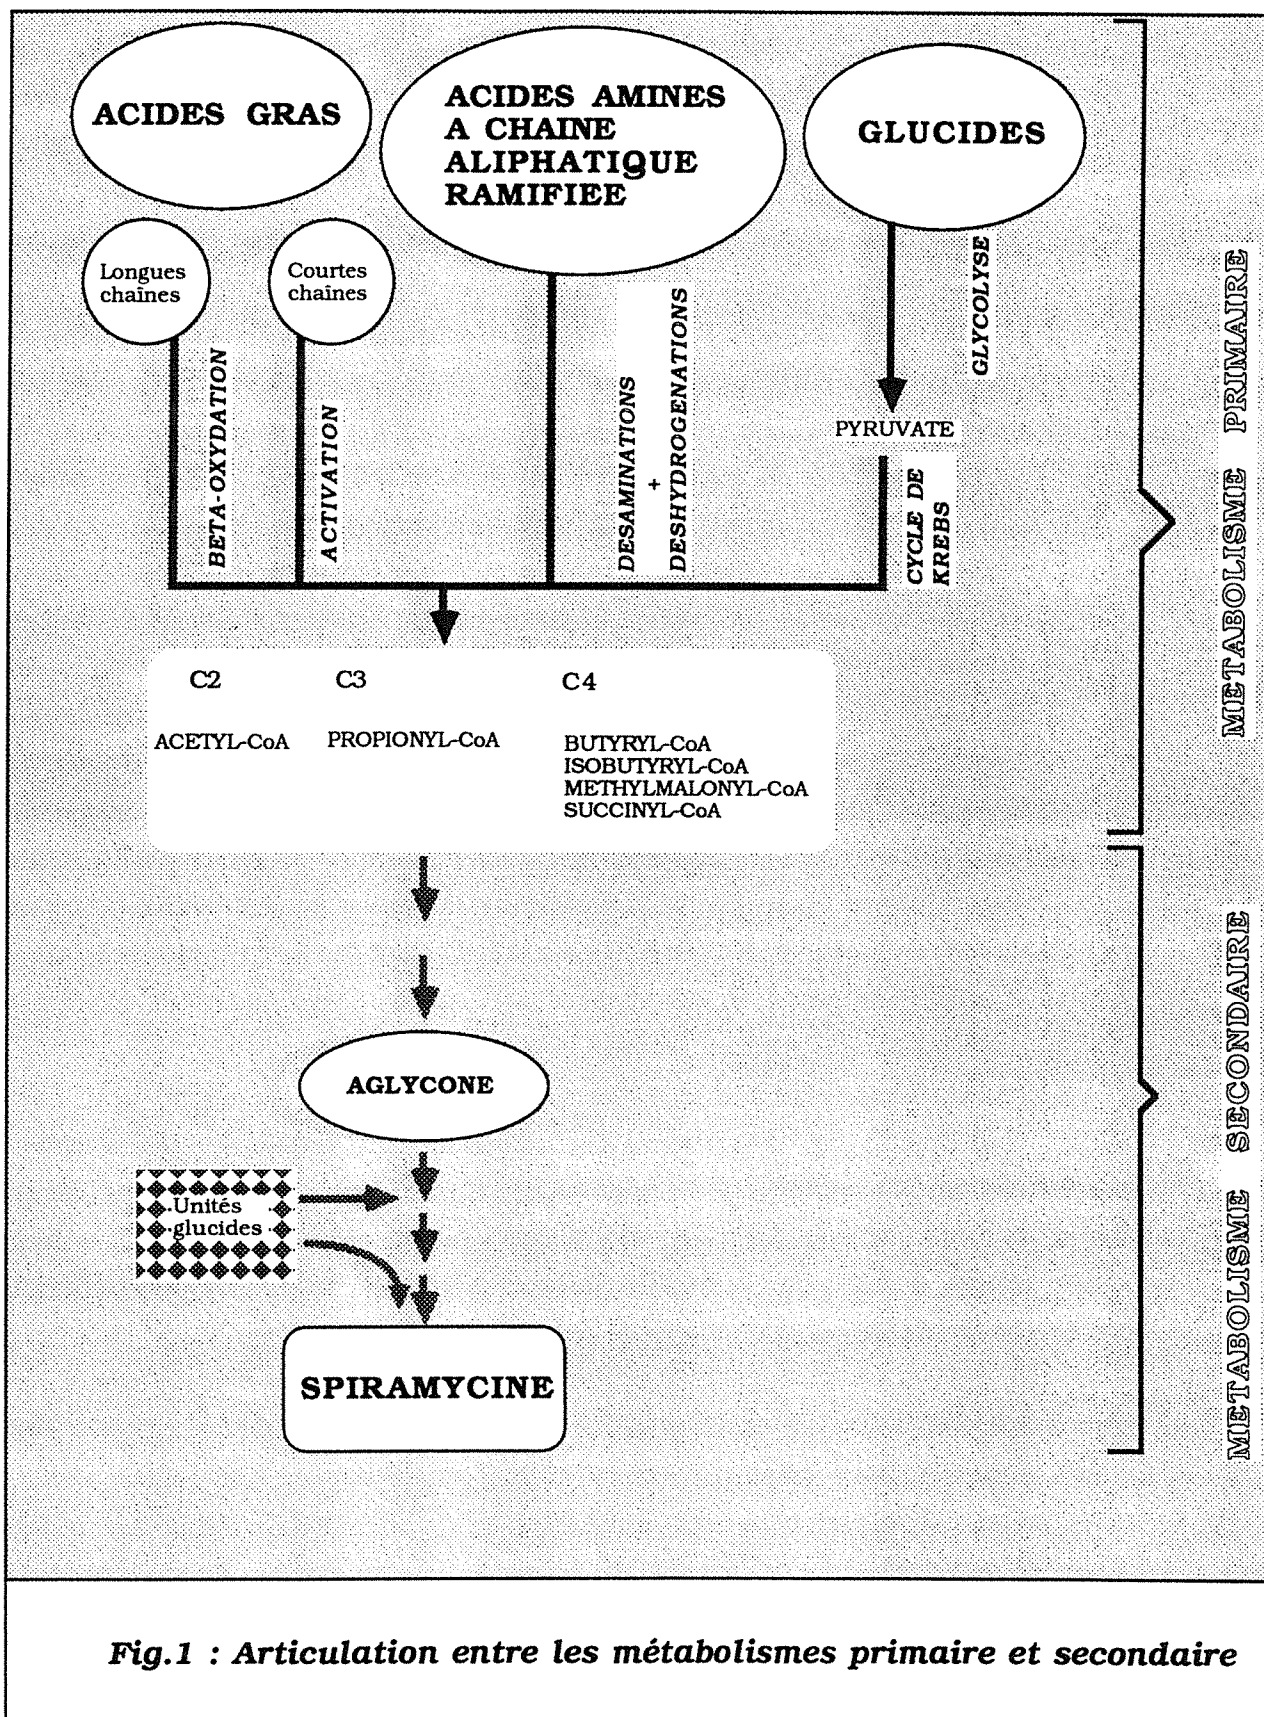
ACIDES GRAS

ACIDES AMINES A CHAINE ALIPHATIQUE RAMIFIEE

GLUCIDES

Longues chaînes

Courtes chaînes

GLYCOLYSE

BETA-OXYDATION

ACTIVATION

DESAMINATIONS + DESHYDROGENATIONS

PYRUVATE

CYCLE DE KREBS

C2

C3

C4

ACETYL-CoA

PROPIONYL-CoA

BUTYRYL-CoA
ISOBUTYRYL-CoA
METHYLMALONYL-CoA
SUCCINYL-CoA

AGLYCONE

Unités glucides

SPIRAMYCINE

METABOLISME PRIMAIRE

METABOLISME SECONDAIRE

Fig.1 : Articulation entre les métabolismes primaire et secondaire